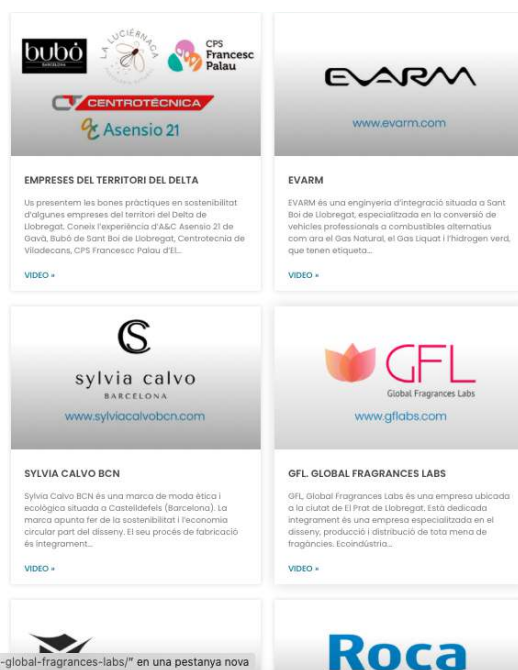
bubó BARCELONA

LA LUCIÉRNAGA

CPS Francesc Palau

CENTROTÈCNICA

Asensio 21

EMPRESES DEL TERRITORI DEL DELTA

Us presentem les bones pràctiques en sostenibilitat d'algunes empreses del territori del Delta de Llobregat. Coneix l'experiència d'A&C Asensio 21 de Gavà, Bubó de Sant Boi de Llobregat, Centrotecnia de Viladecans, CPS Francesc Palau d'El...

VIDEO »

EVARM

www.evarm.com

EVARM

EVARM és una enginyeria d'integració situada a Sant Boi de Llobregat, especialitzada en la conversió de vehicles professionals a combustibles alternatius com ara el Gas Natural, el Gas Liquat i l'hidrogen verd, que tenen etiqueta...

VIDEO »

CS

sylvia calvo

BARCELONA

www.sylviacalvobcn.com

SYLVIA CALVO BCN

Sylvia Calvo BCN és una marca de moda ètica i ecològica situada a Castelldefels (Barcelona). La marca apunta fer de la sostenibilitat i l'economia circular part del disseny. El seu procés de fabricació és integrament...

VIDEO »

GFL

Global Fragrances Labs

www.gflabs.com

GFL. GLOBAL FRAGRANCES LABS

GFL, Global Fragrances Labs és una empresa ubicada a la ciutat de El Prat de Llobregat. Està dedicada integrament és una empresa especialitzada en el disseny, producció i distribució de tota mena de fragàncies. Ecoindústria...

VIDEO »

-global-fragrances-labs/" en una pestanya nova

Roca